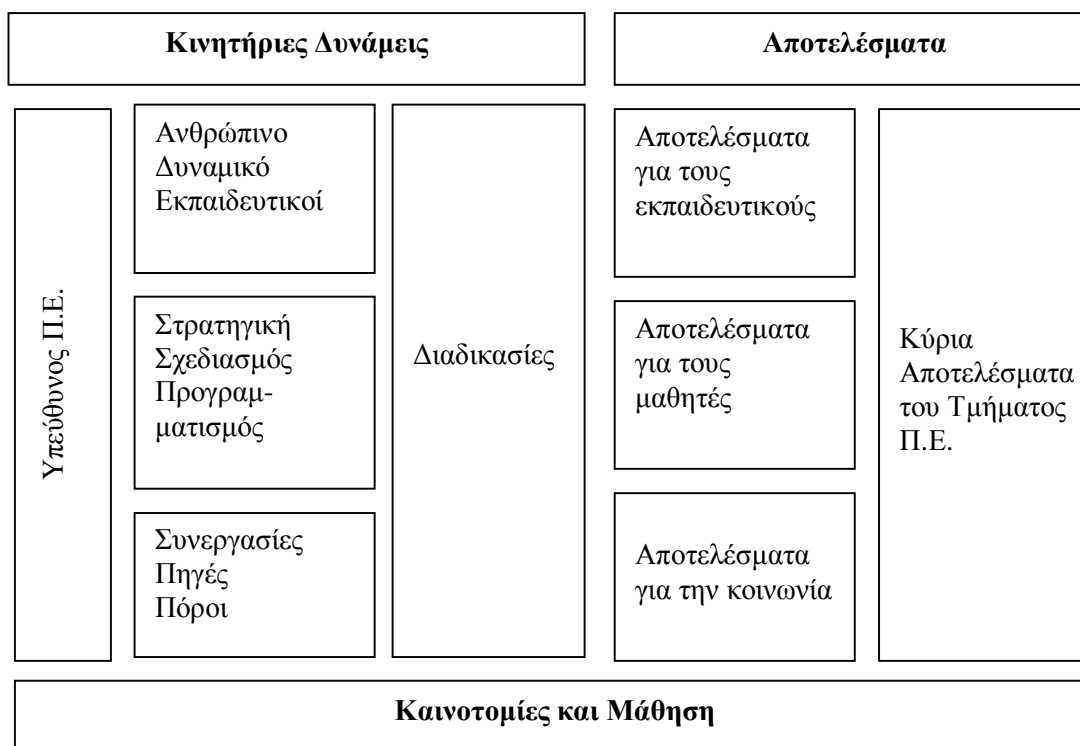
Κινητήριες Δυνάμεις

Αποτελέσματα

Υπεύθυνος Π.Ε.

Ανθρώπινο Δυναμικό Εκπαιδευτικοί

Στρατηγική Σχεδιασμός Προγραμματισμός

Συνεργασίες Πηγές Πόροι

Διαδικασίες

Αποτελέσματα για τους εκπαιδευτικούς

Αποτελέσματα για τους μαθητές

Αποτελέσματα για την κοινωνία

Κύρια Αποτελέσματα του Τμήματος Π.Ε.

Καινοτομίες και Μάθηση